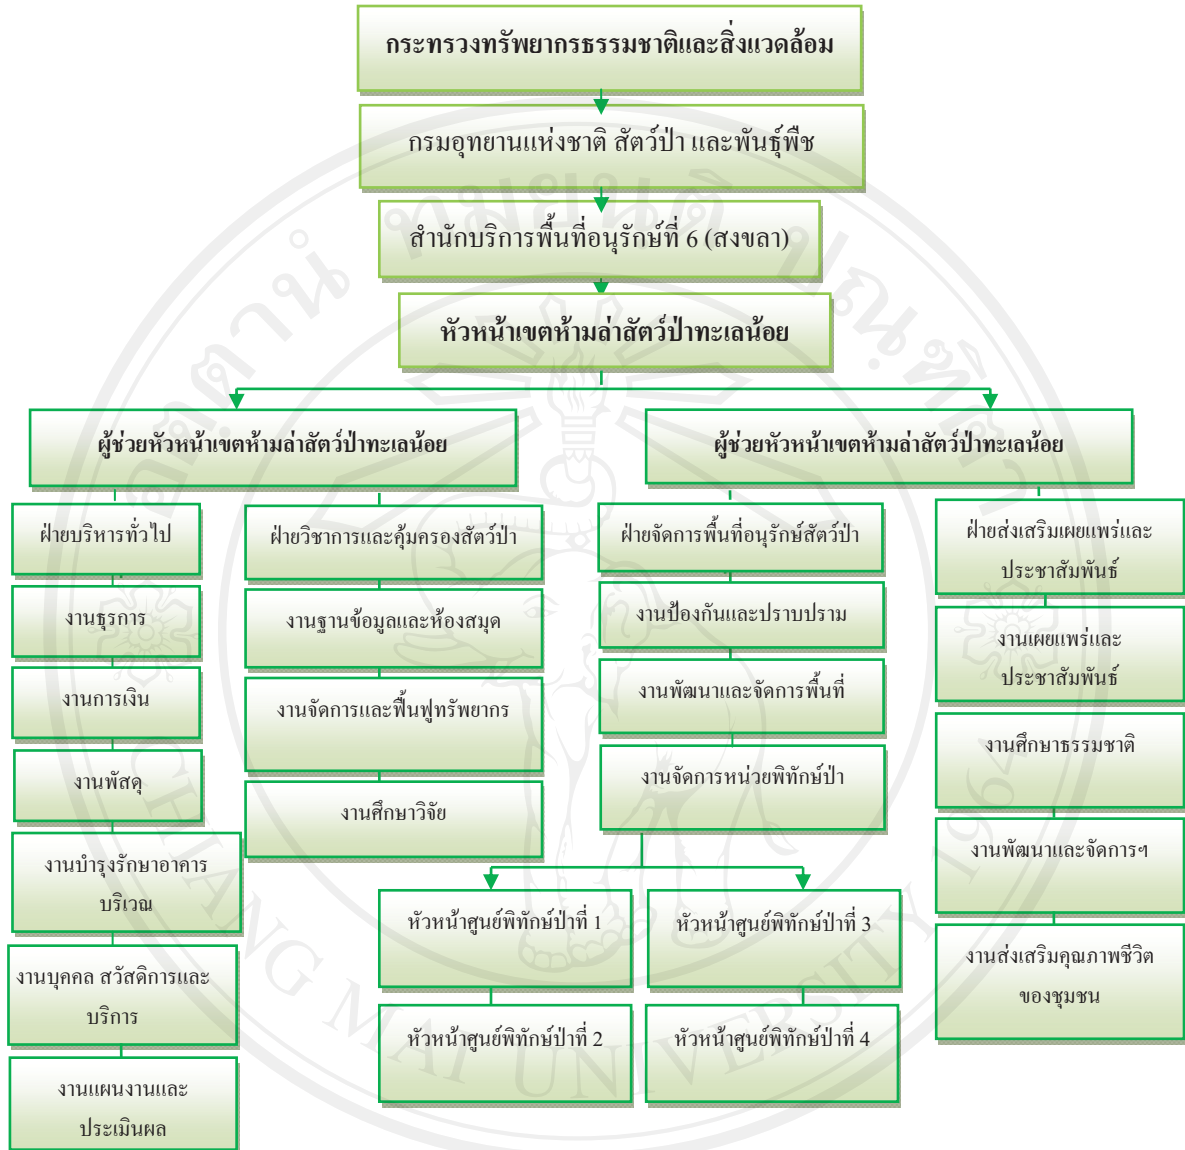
กระทรวงทรัพยากรธรรมชาติและสิ่งแวดล้อม

กรมอุทยานแห่งชาติ สัตว์ป่า และพันธุ์พืช

สำนักบริการพื้นที่อนุรักษ์ที่ 6 (สงขลา)

หัวหน้าเขตห้ามล่าสัตว์ป่าทะเลน้อย

ผู้ช่วยหัวหน้าเขตห้ามล่าสัตว์ป่าทะเลน้อย

ผู้ช่วยหัวหน้าเขตห้ามล่าสัตว์ป่าทะเลน้อย

ฝ่ายบริหารทั่วไป

งานธุรการ

งานการเงิน

งานพัสดุ

งานบำรุงรักษาอาคาร บริเวณ

งานบุคคล สวัสดิการและ บริการ

งานแผนงานและ ประเมินผล

ฝ่ายวิชาการและคุ้มครองสัตว์ป่า

งานฐานข้อมูลและห้องสมุด

งานจัดการและฟื้นฟูทรัพยากร

งานศึกษาวิจัย

ฝ่ายจัดการพื้นที่อนุรักษ์สัตว์ป่า

งานป้องกันและปราบปราม

งานพัฒนาและจัดการพื้นที่

งานจัดการหน่วยพิทักษ์ป่า

หัวหน้าศูนย์พิทักษ์ป่าที่ 1

หัวหน้าศูนย์พิทักษ์ป่าที่ 2

หัวหน้าศูนย์พิทักษ์ป่าที่ 3

หัวหน้าศูนย์พิทักษ์ป่าที่ 4

ฝ่ายส่งเสริมเผยแพร่และ ประชาสัมพันธ์

งานเผยแพร่และ ประชาสัมพันธ์

งานศึกษาธรรมชาติ

งานพัฒนาและจัดการฯ

งานส่งเสริมคุณภาพชีวิต ของชุมชน